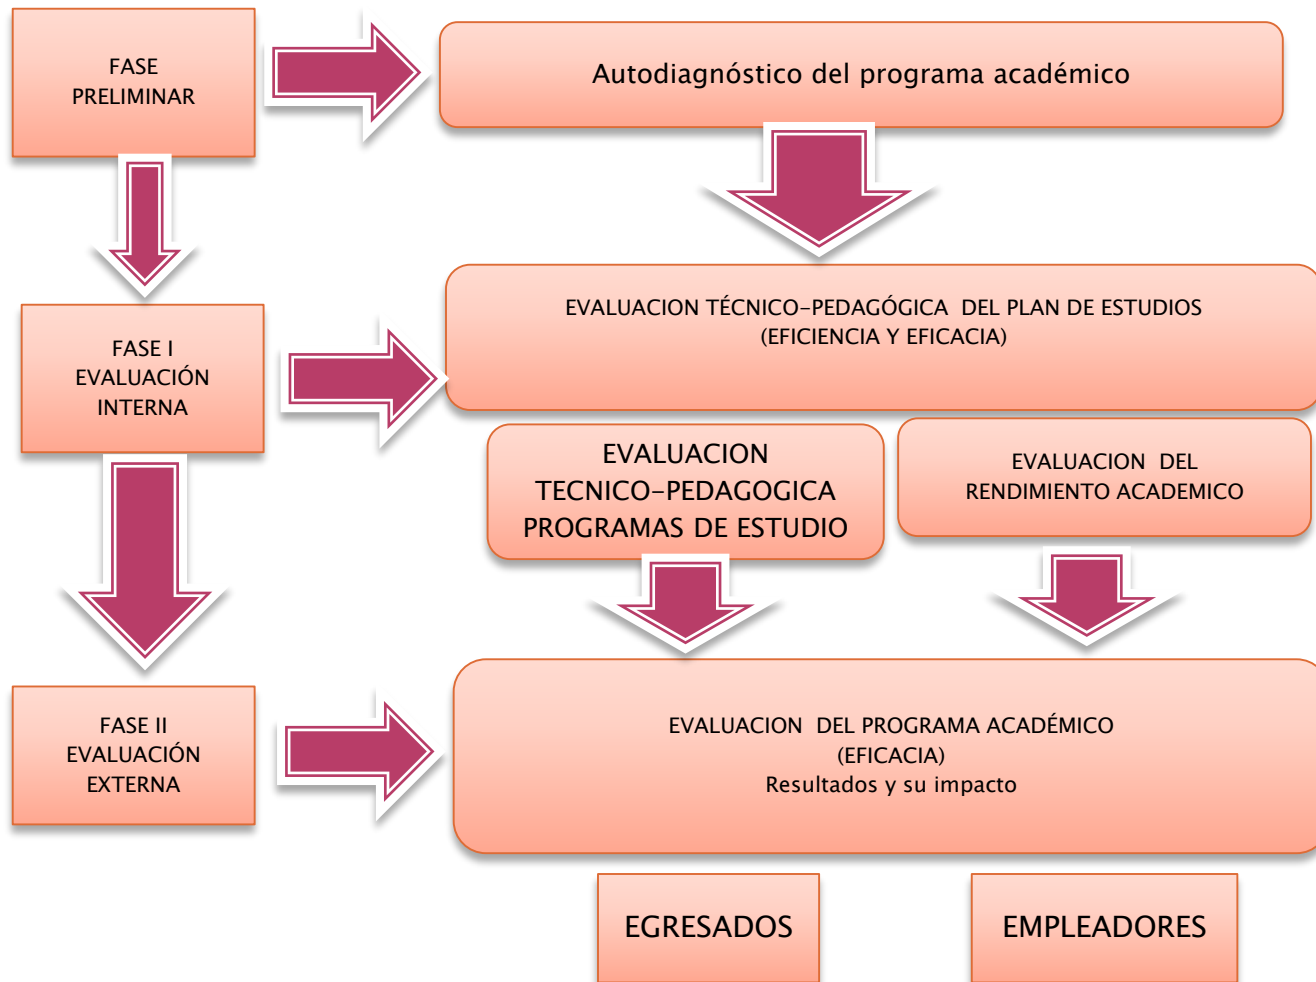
FASE PRELIMINAR

Autodiagnóstico del programa académico

FASE I EVALUACIÓN INTERNA

EVALUACION TÉCNICO-PEDAGÓGICA DEL PLAN DE ESTUDIOS (EFICIENCIA Y EFICACIA)

EVALUACION TECNICO-PEDAGOGICA PROGRAMAS DE ESTUDIO

EVALUACION DEL RENDIMIENTO ACADEMICO

FASE II EVALUACIÓN EXTERNA

EVALUACION DEL PROGRAMA ACADÉMICO (EFICACIA) Resultados y su impacto

EGRESADOS

EMPLEADORES